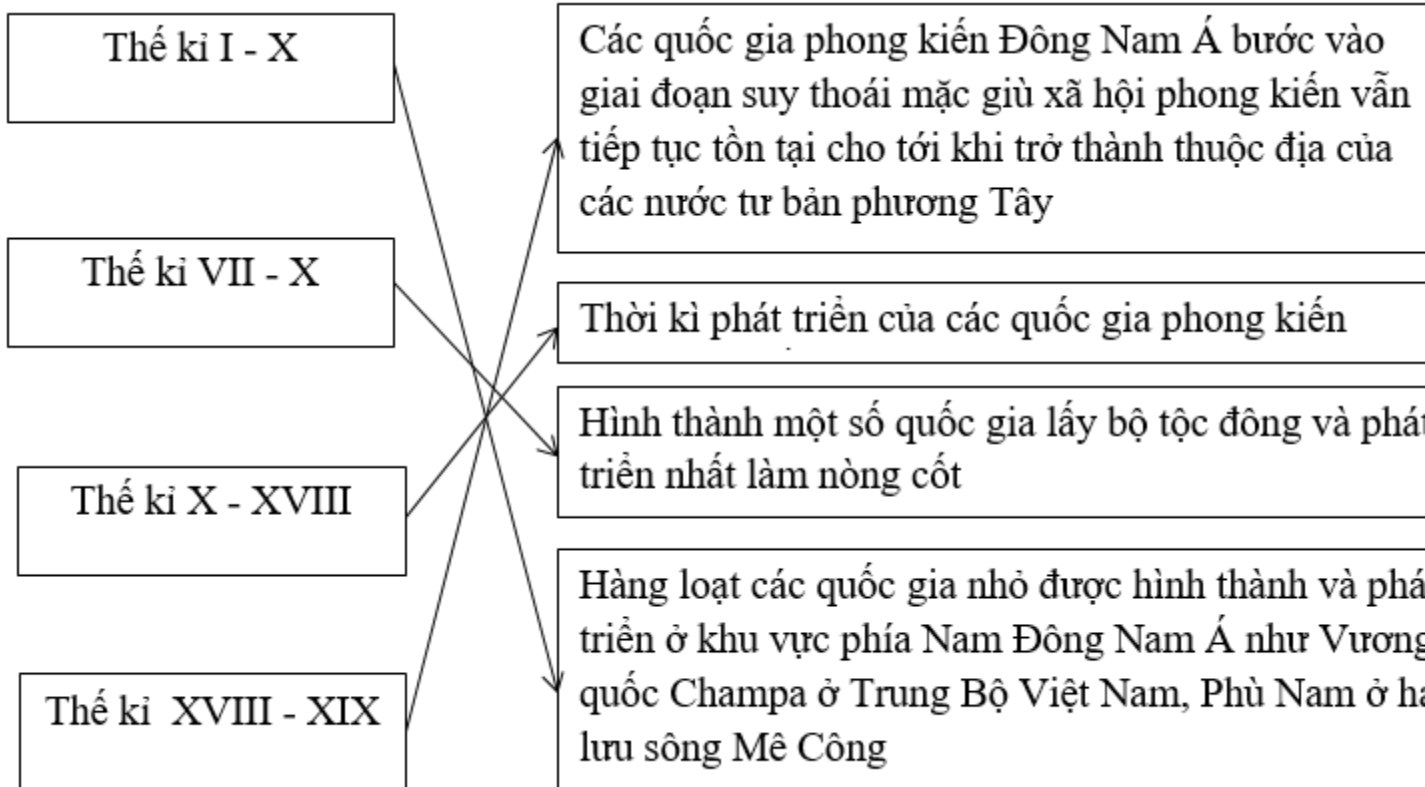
Thế kỉ I - X

Thế kỉ VII - X

Thế kỉ X - XVIII

Thế kỉ XVIII - XIX

Các quốc gia phong kiến Đông Nam Á bước vào giai đoạn suy thoái mặc giù xã hội phong kiến vẫn tiếp tục tồn tại cho tới khi trở thành thuộc địa của các nước tư bản phương Tây

Thời kì phát triển của các quốc gia phong kiến

Hình thành một số quốc gia lấy bộ tộc đông và phát triển nhất làm nòng cốt

Hàng loạt các quốc gia nhỏ được hình thành và phá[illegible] triển ở khu vực phía Nam Đông Nam Á như Vương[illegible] quốc Champa ở Trung Bộ Việt Nam, Phù Nam ở ha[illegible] lưu sông Mê Công